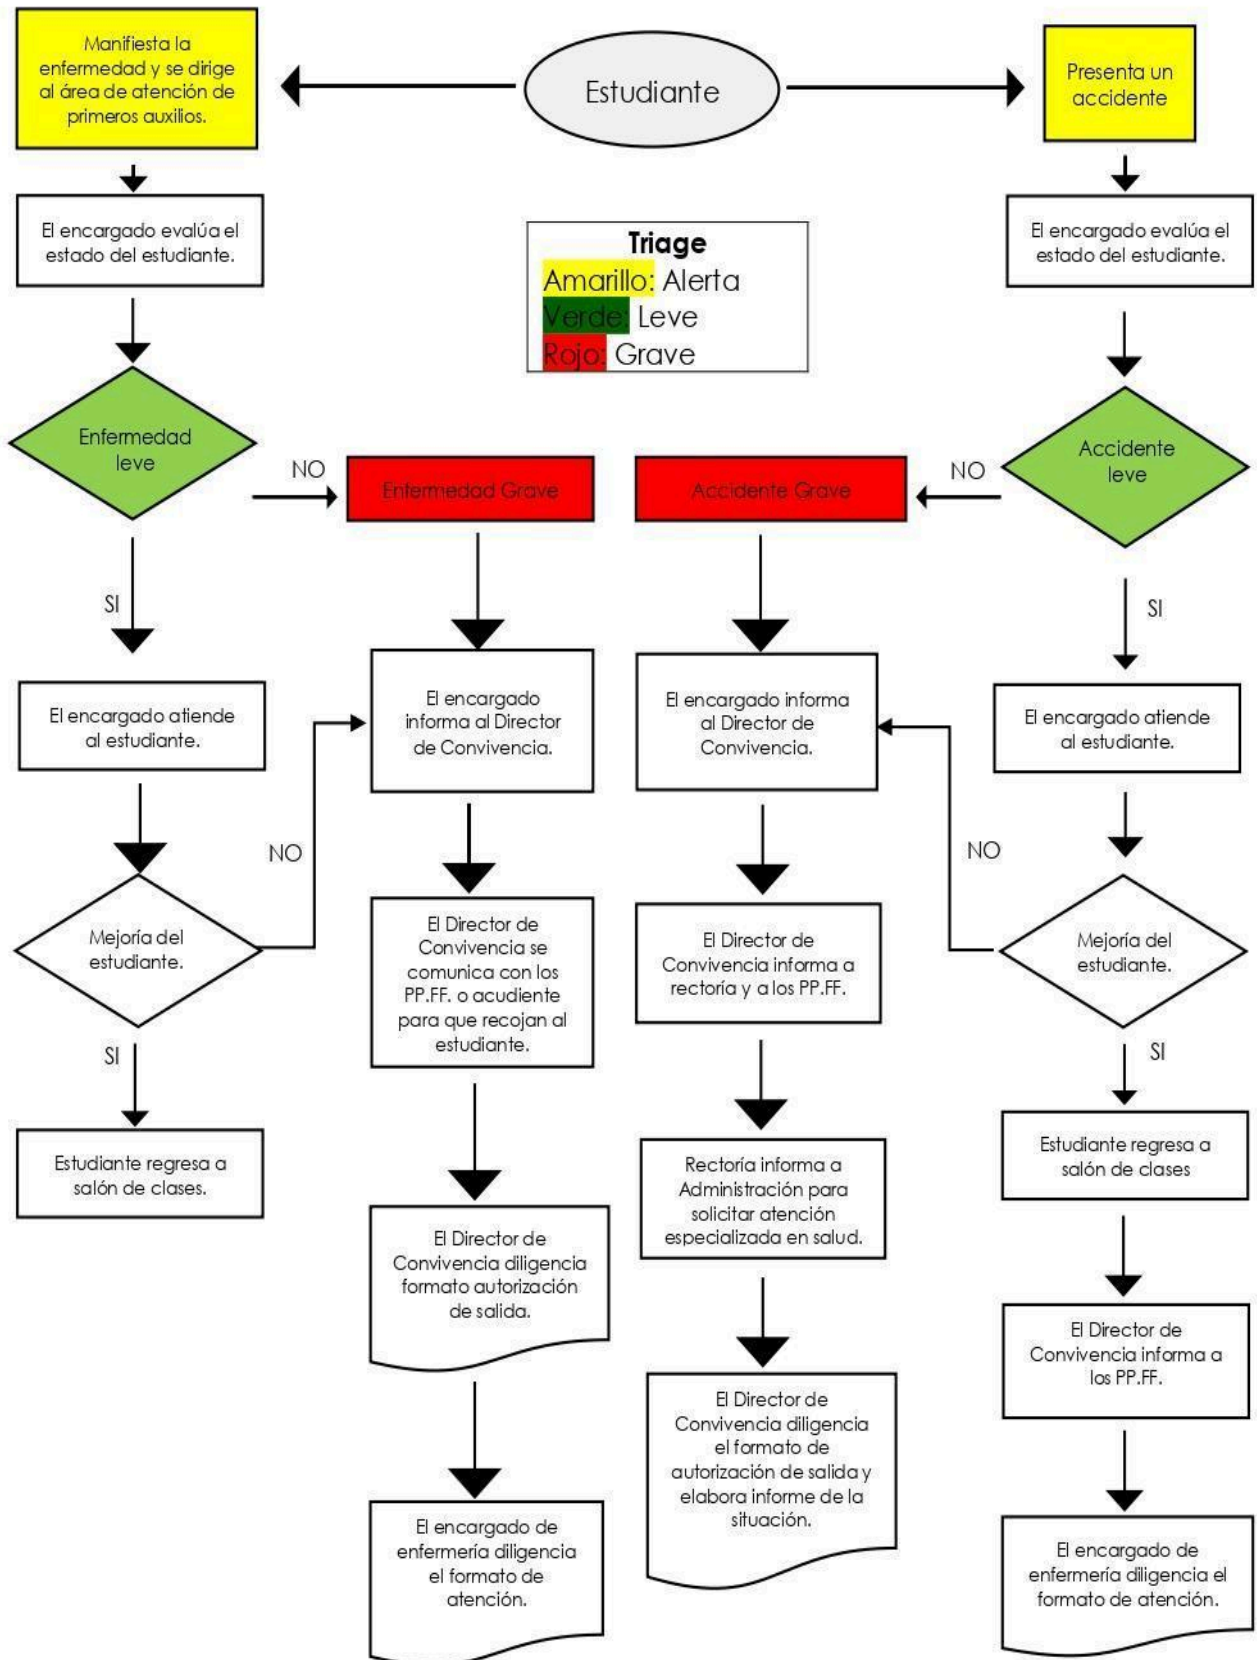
Manifiesta la enfermedad y se dirige al área de atención de primeros auxilios.

Estudiante

Presenta un accidente

El encargado evalúa el estado del estudiante.

Triage
Amarillo: Alerta
Verde: Leve
Rojo: Grave

El encargado evalúa el estado del estudiante.

Enfermedad leve

NO

Enfermedad Grave

Accidente Grave

NO

Accidente leve

SI

El encargado informa al Director de Convivencia.

El encargado informa al Director de Convivencia.

SI

El encargado atiende al estudiante.

El encargado atiende al estudiante.

NO

NO

Mejoría del estudiante.

El Director de Convivencia se comunica con los PP.FF. o acudiente para que recojan al estudiante.

El Director de Convivencia informa a rectoría y a los PP.FF.

Mejoría del estudiante.

SI

SI

Estudiante regresa a salón de clases.

Rectoría informa a Administración para solicitar atención especializada en salud.

Estudiante regresa a salón de clases

El Director de Convivencia diligencia formato autorización de salida.

El Director de Convivencia informa a los PP.FF.

El Director de Convivencia diligencia el formato de autorización de salida y elabora informe de la situación.

El encargado de enfermería diligencia el formato de atención.

El encargado de enfermería diligencia el formato de atención.